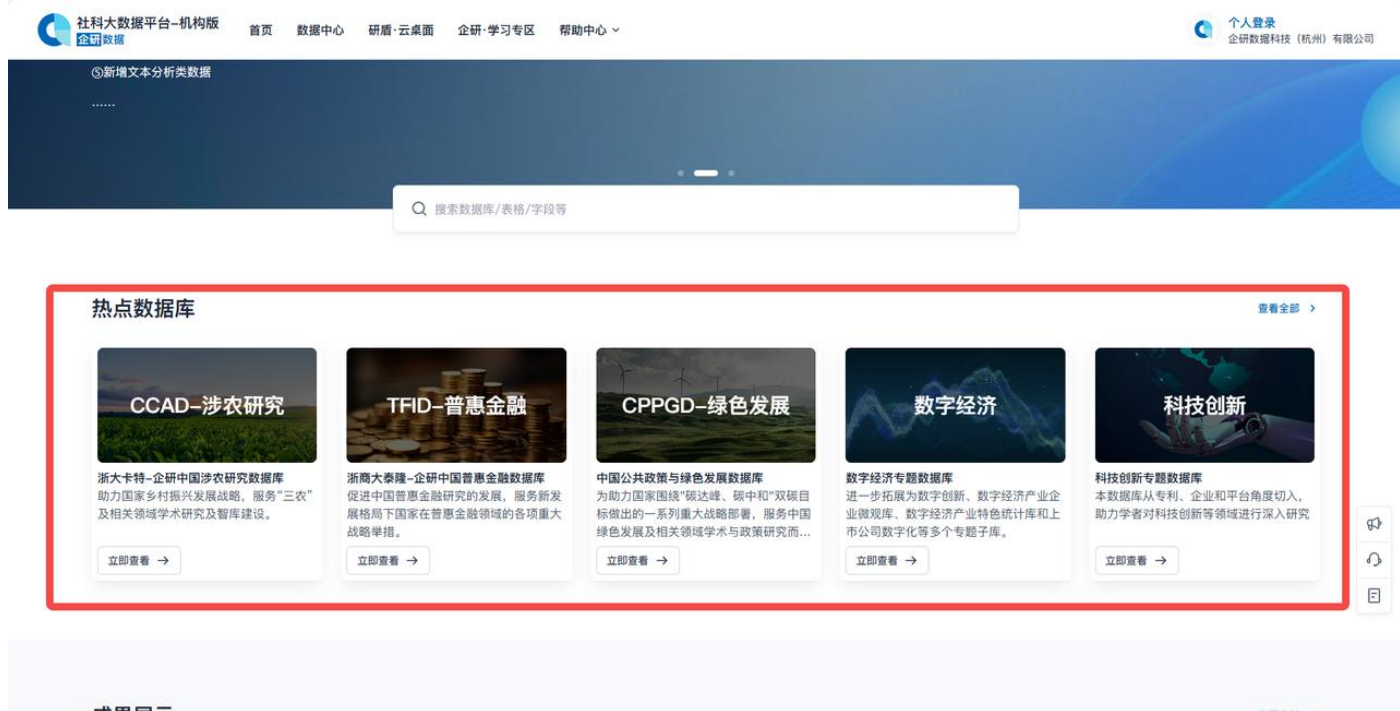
社科大数据平台–机构版
企研数据

首页 数据中心 研盾·云桌面 企研·学习专区 帮助中心

个人登录
企研数据科技（杭州）有限公司

⑤新增文本分析类数据
......

搜索数据库/表格/字段等

热点数据库

查看全部 >

CCAD–涉农研究
浙大卡特–企研中国涉农研究数据库
助力国家乡村振兴发展战略，服务“三农”及相关领域学术研究及智库建设。
立即查看 →

TFID–普惠金融
浙商大泰隆–企研中国普惠金融数据库
促进中国普惠金融研究的发展，服务新发展格局下国家在普惠金融领域的各项重大战略举措。
立即查看 →

CPPGD–绿色发展
中国公共政策与绿色发展数据库
为助力国家围绕"碳达峰、碳中和"双碳目标做出的一系列重大战略部署，服务中国绿色发展及相关领域学术与政策研究而...
立即查看 →

数字经济
数字经济专题数据库
进一步拓展为数字创新、数字经济产业企业微观库、数字经济产业特色统计库和上市公司数字化等多个专题子库。
立即查看 →

科技创新
科技创新专题数据库
本数据库从专利、企业和平台角度切入，助力学者对科技创新等领域进行深入研究
立即查看 →

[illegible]